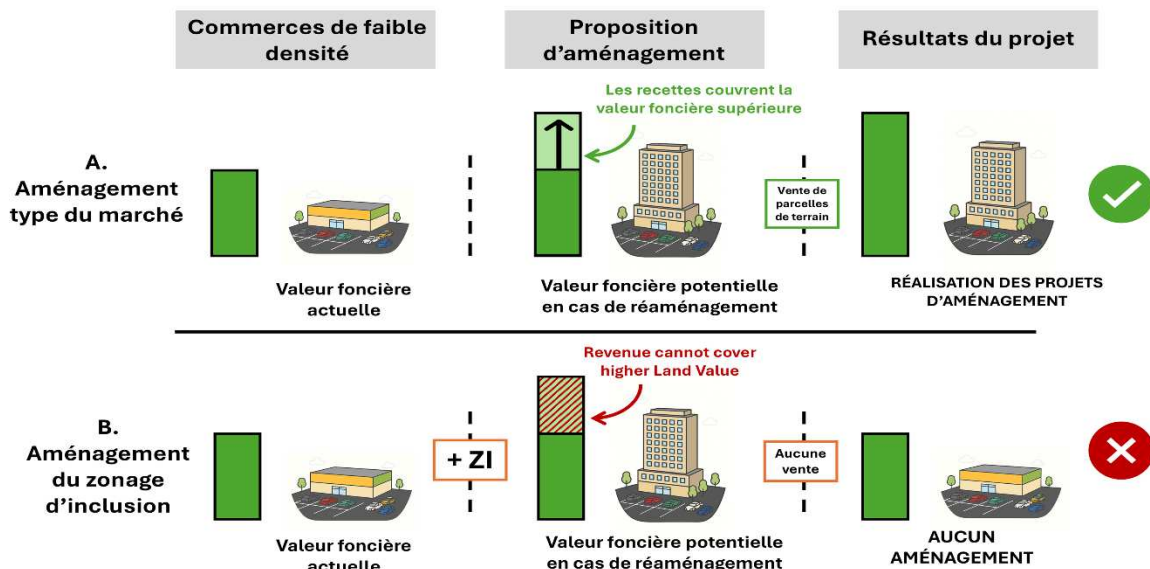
Commerces de faible densité

Proposition d'aménagement

Résultats du projet

Les recettes couvrent la valeur foncière supérieure

A. Aménagement type du marché

Vente de parcelles de terrain

Valeur foncière actuelle

Valeur foncière potentielle en cas de réaménagement

RÉALISATION DES PROJETS D'AMÉNAGEMENT

Revenue cannot cover higher Land Value

B. Aménagement du zonage d'inclusion

+ ZI

Aucune vente

Valeur foncière actuelle

Valeur foncière potentielle en cas de réaménagement

AUCUN AMÉNAGEMENT